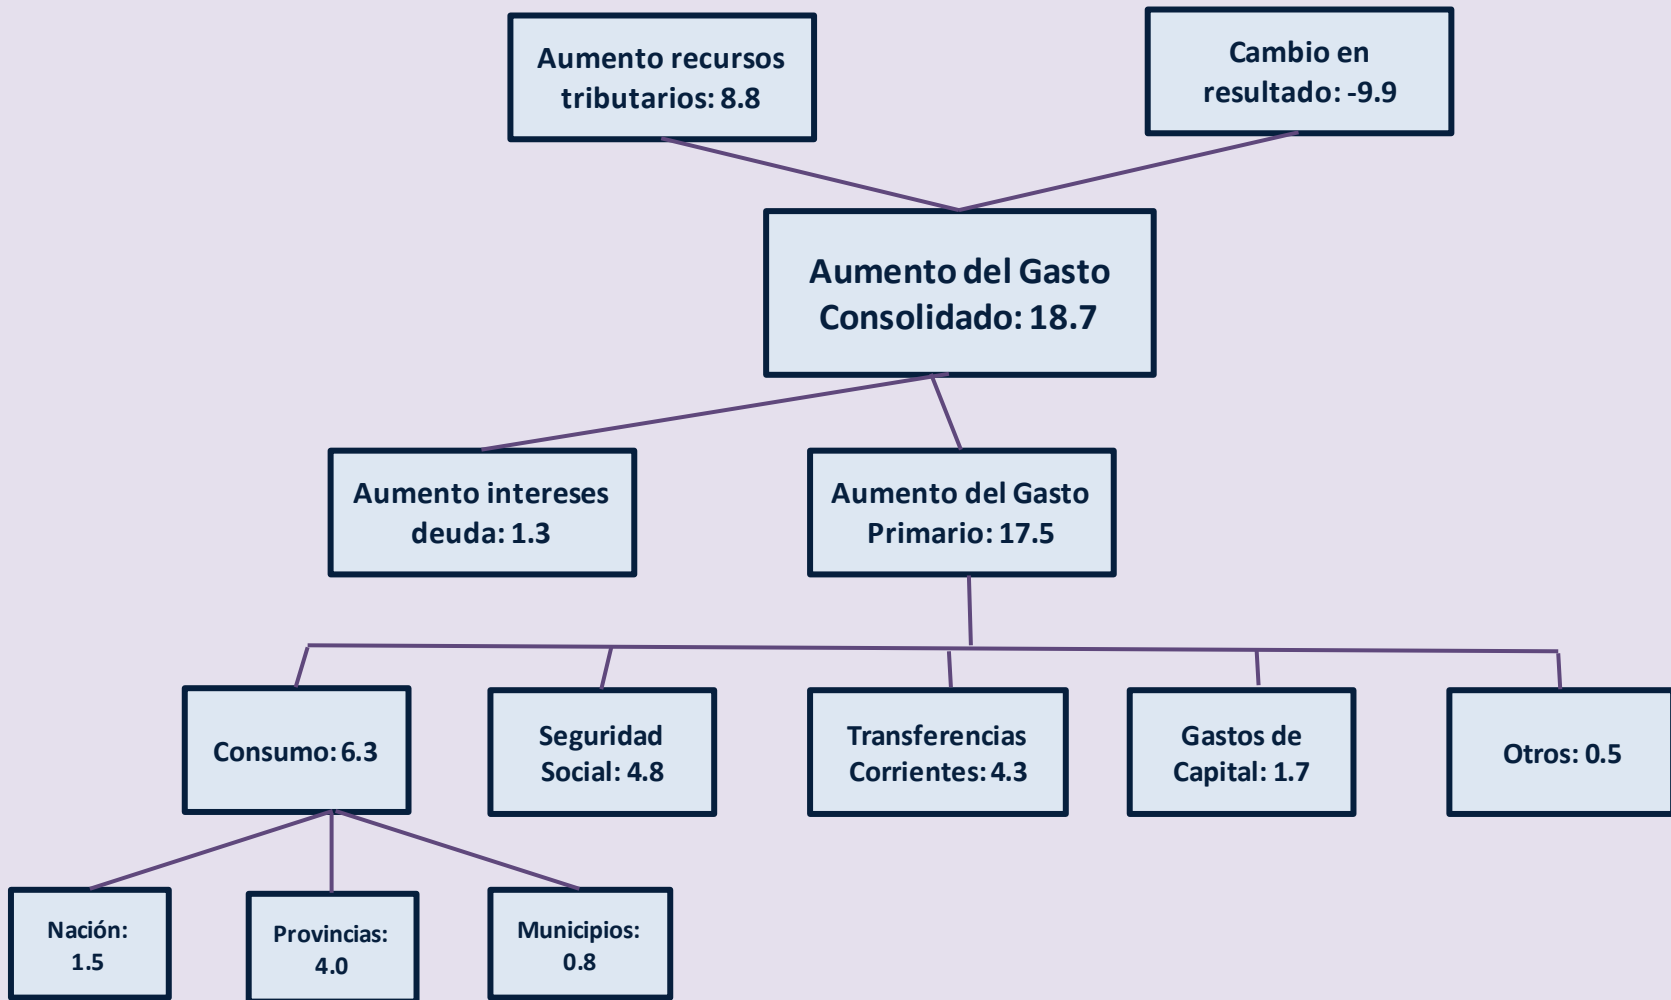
Aumento recursos tributarios: 8.8

Cambio en resultado: -9.9

Aumento del Gasto Consolidado: 18.7

Aumento intereses deuda: 1.3

Aumento del Gasto Primario: 17.5

Consumo: 6.3

Seguridad Social: 4.8

Transferencias Corrientes: 4.3

Gastos de Capital: 1.7

Otros: 0.5

Nación: 1.5

Provincias: 4.0

Municipios: 0.8